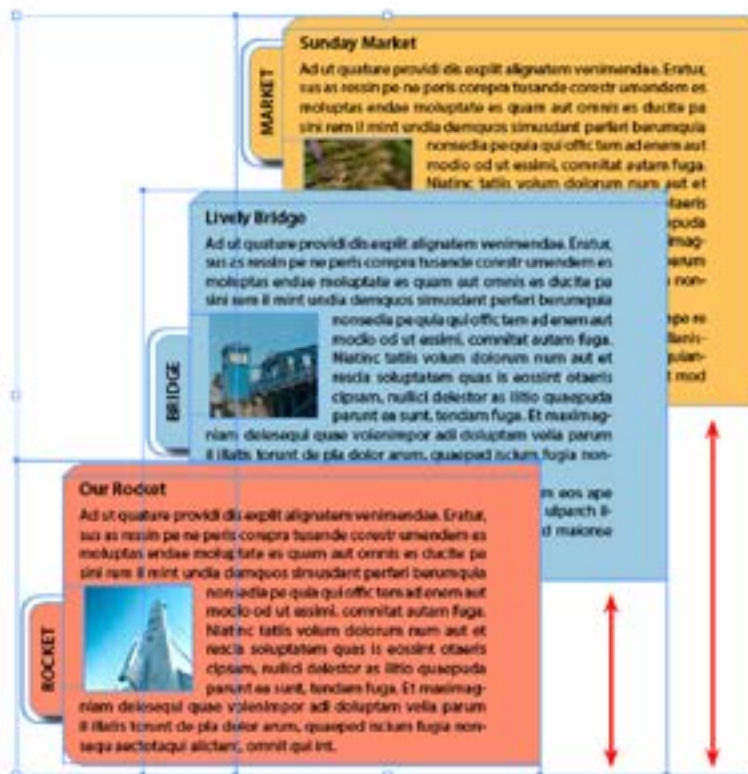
MARKET

Sunday Market

Ad ut quature providi dis explit alignatem venimendae. Eratur, sus as ressin pe ne peris corepra tusande corestr umendem es moluptas endae moluptate es quam aut omnis es ducita pa sini rem il mint undia demquos simusdant perferi berumquia nomsedia pe quia qui offic tem ad enem aut modio od ut essimi, comnitat autam fuga. Niatinc tatiis volum dolorum num aut et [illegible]

BRIDGE

Lively Bridge

Ad ut quature providi dis explit alignatem venimendae. Eratur, sus as ressin pe ne peris corepra tusande corestr umendem es moluptas endae moluptate es quam aut omnis es ducita pa sini rem il mint undia demquos simusdant perferi berumquia nomsedia pe quia qui offic tem ad enem aut modio od ut essimi, comnitat autam fuga. Niatinc tatiis volum dolorum num aut et rescia soluptatem quas is eossint otaeris cipsam, nullici delestor as illtio quaepuda parunt ea sunt, tendam fuga. Et maximagniam deiesequi quae volenimpor adi doluptam velia parum il illatis torunt de pia dolor arum, quaeped icium fugia non-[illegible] es eos ape ulparch il- d maiorese

ROCKET

Our Rocket

Ad ut quature providi dis explit alignatem venimendae. Eratur, sus as ressin pe ne peris corepra tusande corestr umendem es moluptas endae moluptate es quam aut omnis es ducita pa sini rem il mint undia demquos simusdant perferi berumquia nomsedia pe quia qui offic tem ad enem aut modio od ut essimi, comnitat autam fuga. Niatinc tatiis volum dolorum num aut et rescia soluptatem quas is eossint otaeris cipsam, nullici delestor as illtio quaepuda parunt ea sunt, tendam fuga. Et maximagniam deiesequi quae volenimpor adi doluptam velia parum il illatis torunt de pia dolor arum, quaeped icium fugia nonsequ aectotaqui alictanc, omnit qui int.